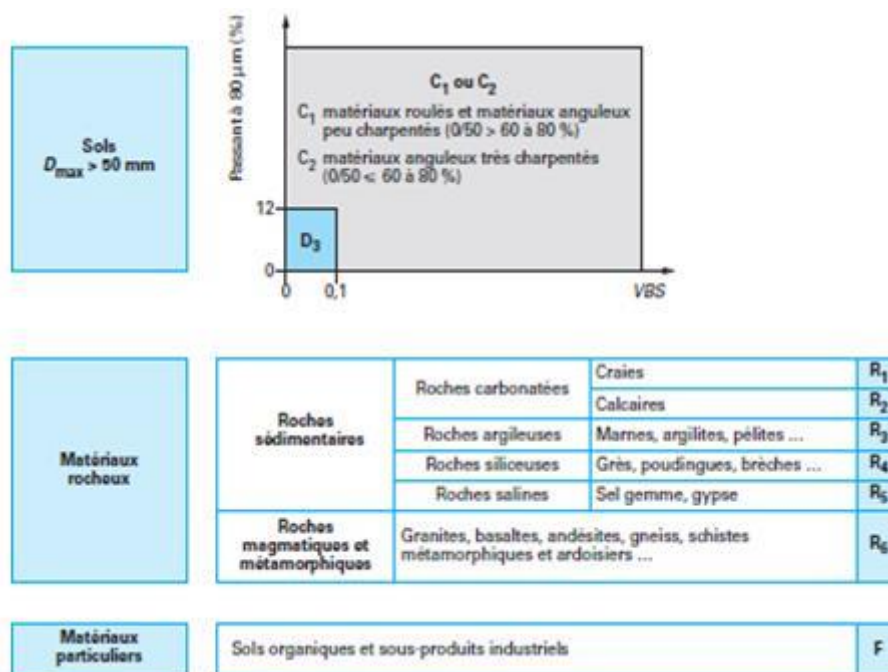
Sols
$D_{max}$ > 50 mm

Passant à 80 µm (%)

$C_1$ ou $C_2$

$C_1$ matériaux roulés et matériaux anguleux peu charpentés (0/50 > 60 à 80 %)

$C_2$ matériaux anguleux très charpentés (0/50 ≤ 60 à 80 %)

12

$D_3$

0

0

0,1

VBS

Matériaux rocheux

| Roches sédimentaires | Roches carbonatées | Craies | $R_1$ |
|---|---|---|---|
| | | Calcaires | $R_2$ |
| | Roches argileuses | Marnes, argilites, pélites ... | $R_3$ |
| | Roches siliceuses | Grès, poudingues, brèches ... | $R_4$ |
| | Roches salines | Sel gemme, gypse | $R_5$ |
| Roches magmatiques et métamorphiques | Granites, basaltes, andésites, gneiss, schistes métamorphiques et ardoisiers ... | | $R_6$ |

Matériaux particuliers

| Sols organiques et sous-produits industriels | F |
|---|---|